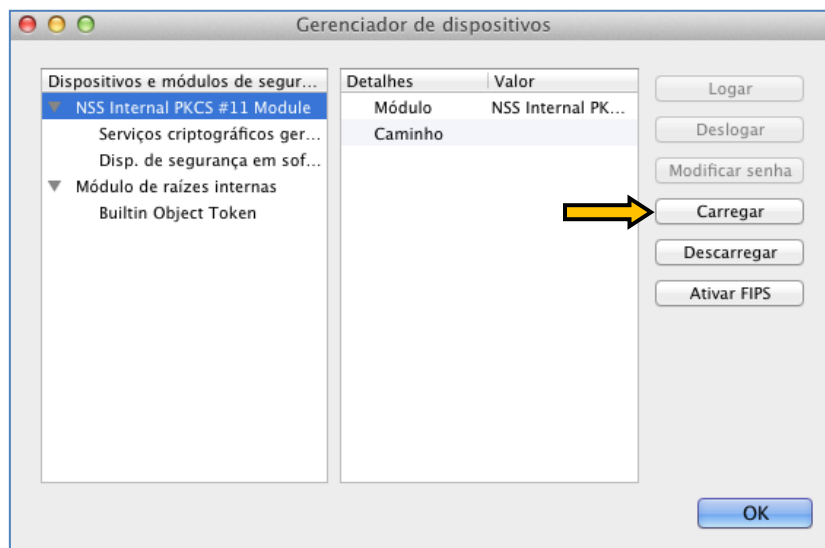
Gerenciador de dispositivos

Dispositivos e módulos de segur...
NSS Internal PKCS #11 Module
Serviços criptográficos ger...
Disp. de segurança em sof...
Módulo de raízes internas
Builtin Object Token

| Detalhes | Valor |
|---|---|
| Módulo | NSS Internal PK... |
| Caminho | |

Logar
Deslogar
Modificar senha
Carregar
Descarregar
Ativar FIPS

OK